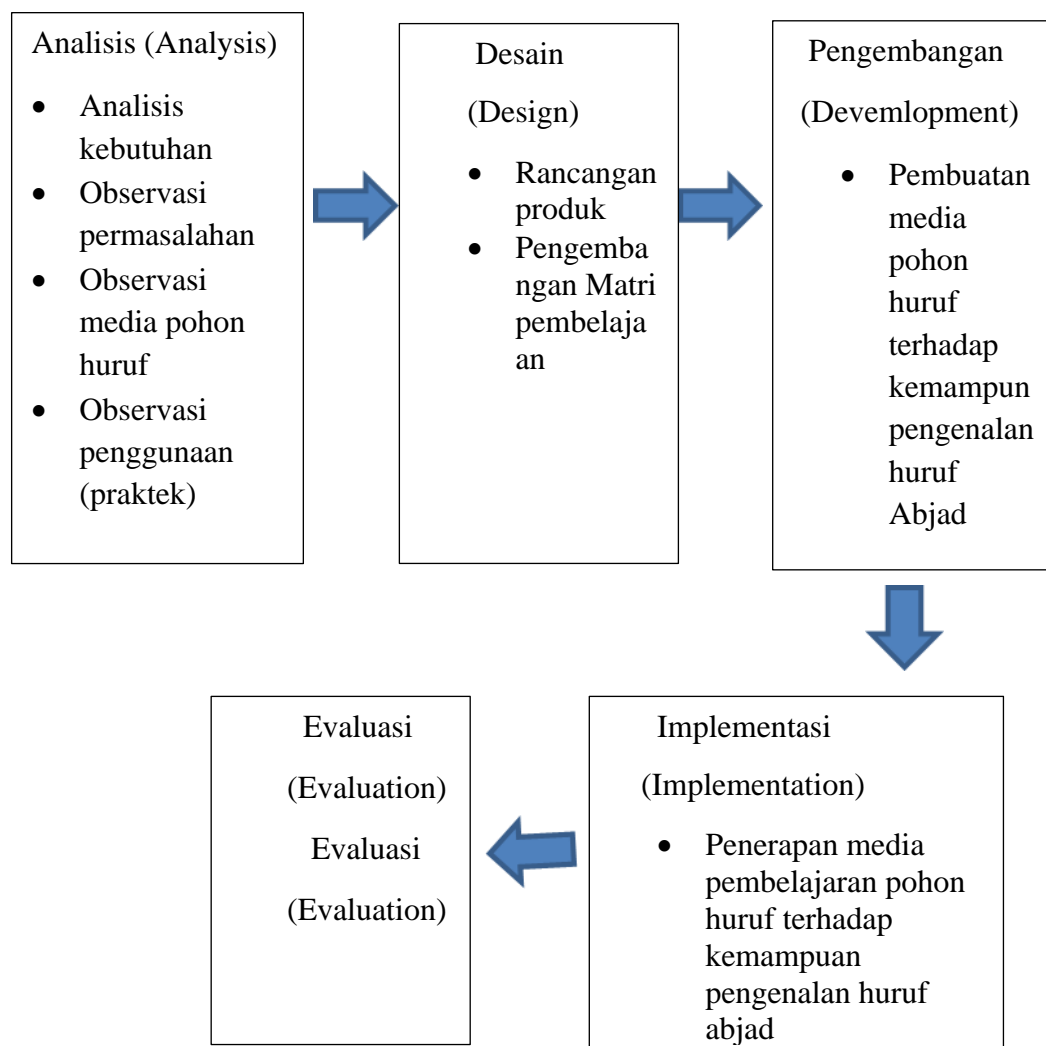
Analisis (Analysis)

- Analisis kebutuhan
- Observasi permasalahan
- Observasi media pohon huruf
- Observasi penggunaan (praktek)

Desain

(Design)

- Rancangan produk
- Pengembangan Matri pembelajaan

Pengembangan

(Devemlopment)

- Pembuatan media pohon huruf terhadap kemampun pengenalan huruf Abjad

Implementasi

(Implementation)

- Penerapan media pembelajaran pohon huruf terhadap kemampuan pengenalan huruf abjad

Evaluasi

(Evaluation)

Evaluasi

(Evaluation)